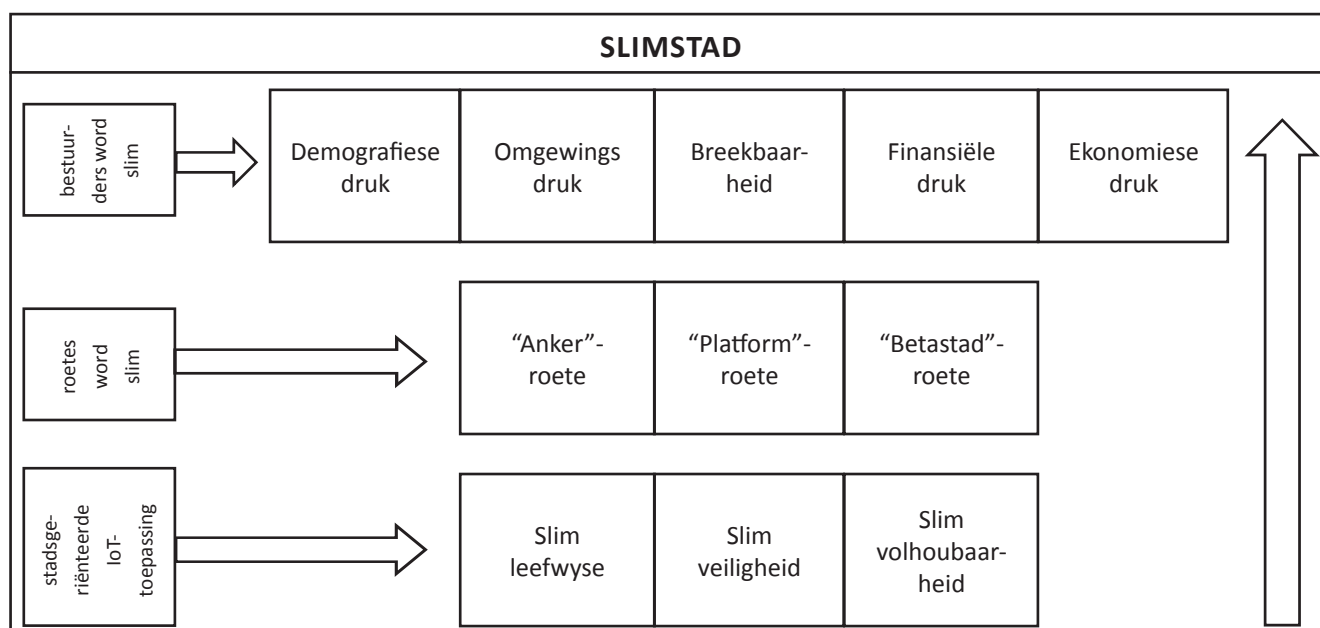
SLIMSTAD

bestuurders word slim

| Demografiese druk | Omgewings druk | Breekbaarheid | Finansiële druk | Ekonomiese druk |
|---|---|---|---|---|

roetes word slim

| "Anker"-roete | "Platform"-roete | "Betastad"-roete |
|---|---|---|

stadsgeriënteerde IoT-toepassing

| Slim leefwyse | Slim veiligheid | Slim volhoubaarheid |
|---|---|---|